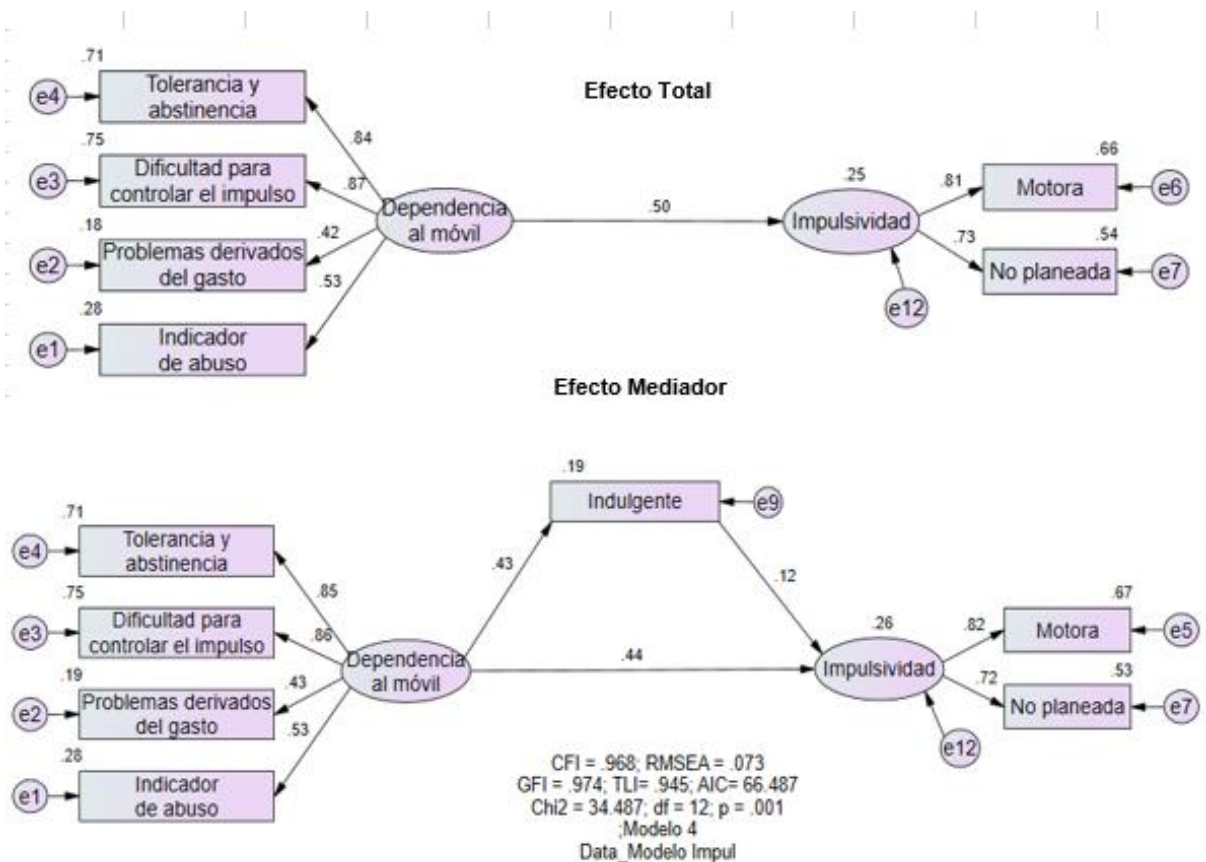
Efecto Total

.71
e4
Tolerancia y abstinencia
.75
e3
Dificultad para controlar el impulso
.18
e2
Problemas derivados del gasto
.28
e1
Indicador de abuso
.84
.87
.42
.53
Dependencia al móvil
.50
.25
Impulsividad
e12
.81
.73
.66
Motora
e6
.54
No planeada
e7

Efecto Mediador

.71
e4
Tolerancia y abstinencia
.75
e3
Dificultad para controlar el impulso
.19
e2
Problemas derivados del gasto
.28
e1
Indicador de abuso
.85
.86
.43
.53
Dependencia al móvil
.43
.19
Indulgente
e9
.12
.44
.26
Impulsividad
e12
.82
.72
.67
Motora
e5
.53
No planeada
e7

CFI = .968; RMSEA = .073
GFI = .974; TLI= .945; AIC= 66.487
Chi2 = 34.487; df = 12; p = .001
;Modelo 4
Data_Modelo Impul